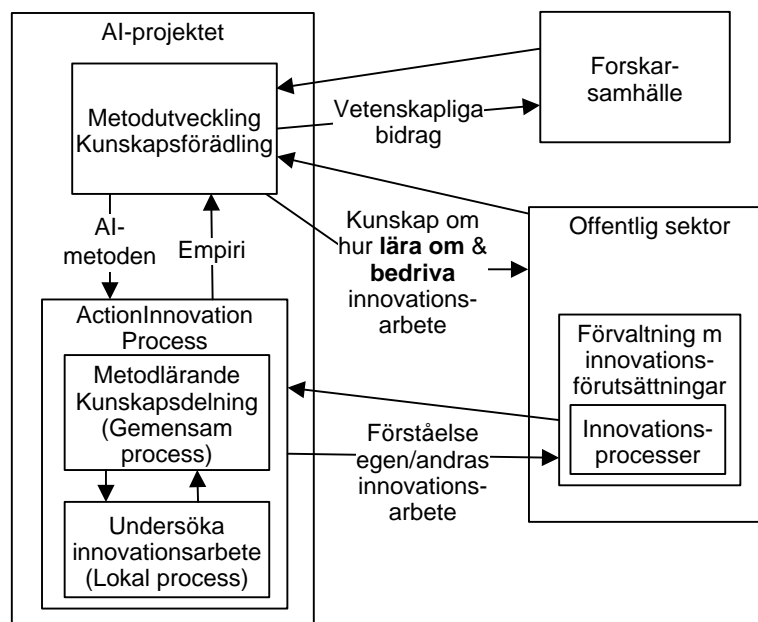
AI-projektet

Metodutveckling Kunskapsförädling

Vetenskapliga bidrag

Forskarsamhälle

AI-metoden

Empiri

Kunskap om hur **lära om** & **bedriva** innovationsarbete

Offentlig sektor

ActionInnovation Process

Metodlärande Kunskapsdelning (Gemensam process)

Undersöka innovationsarbete (Lokal process)

Förståelse egen/andras innovationsarbete

Förvaltning m innovationsförutsättningar

Innovationsprocesser